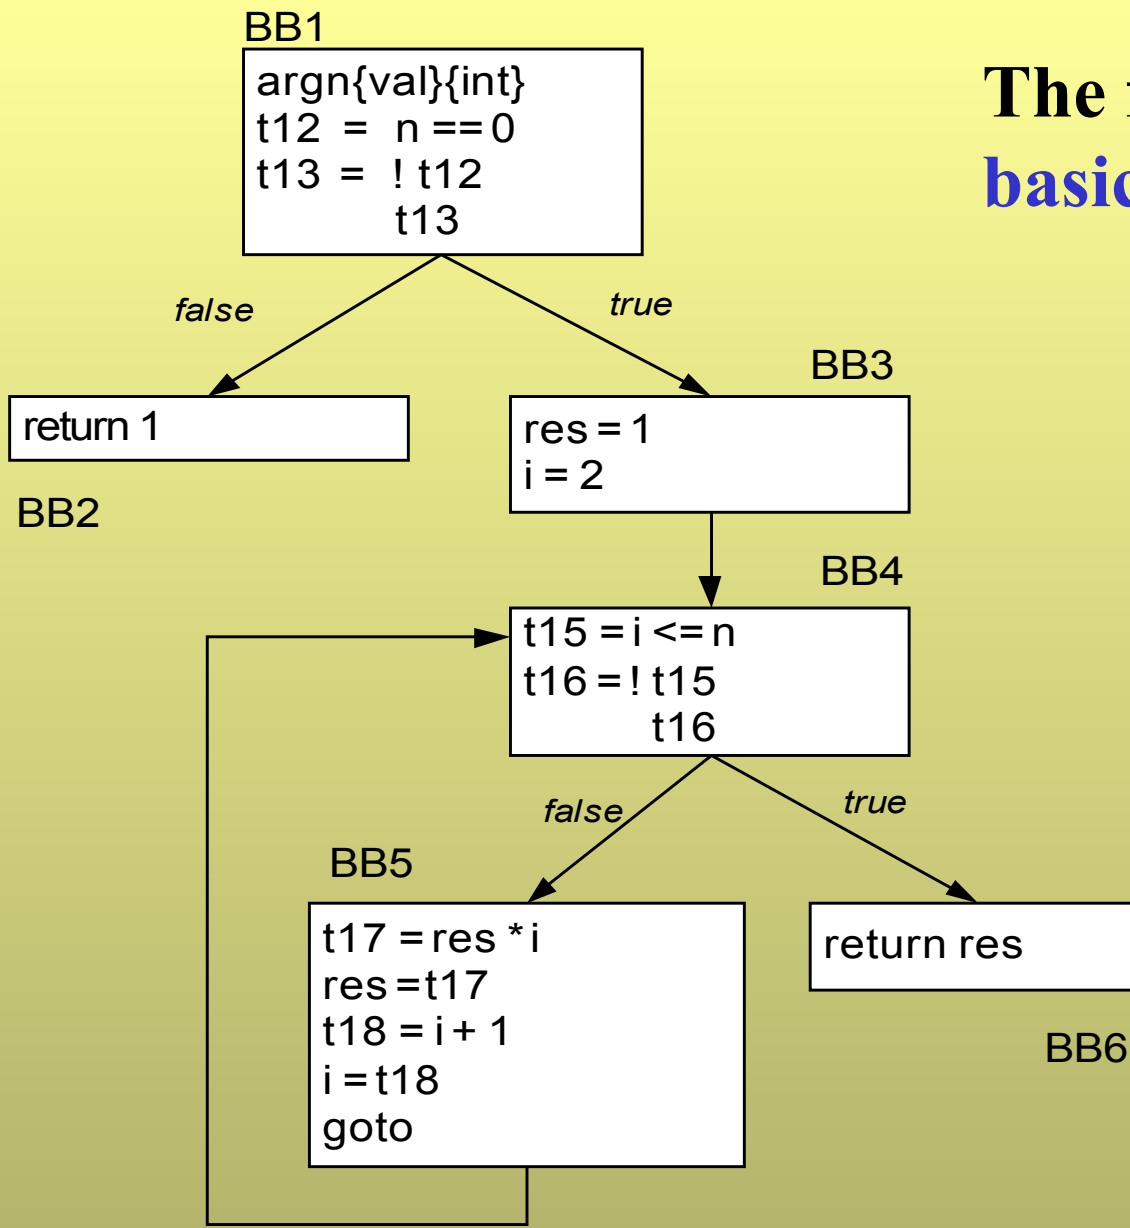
BB1
argn{val}{int}
t12 = n == 0
t13 = ! t12
t13

false
true

return 1

BB2

BB3
res = 1
i = 2

BB4
t15 = i <= n
t16 = ! t15
t16

false
true

BB5
t17 = res * i
res = t17
t18 = i + 1
i = t18
goto

return res

BB6

The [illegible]
basi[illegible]